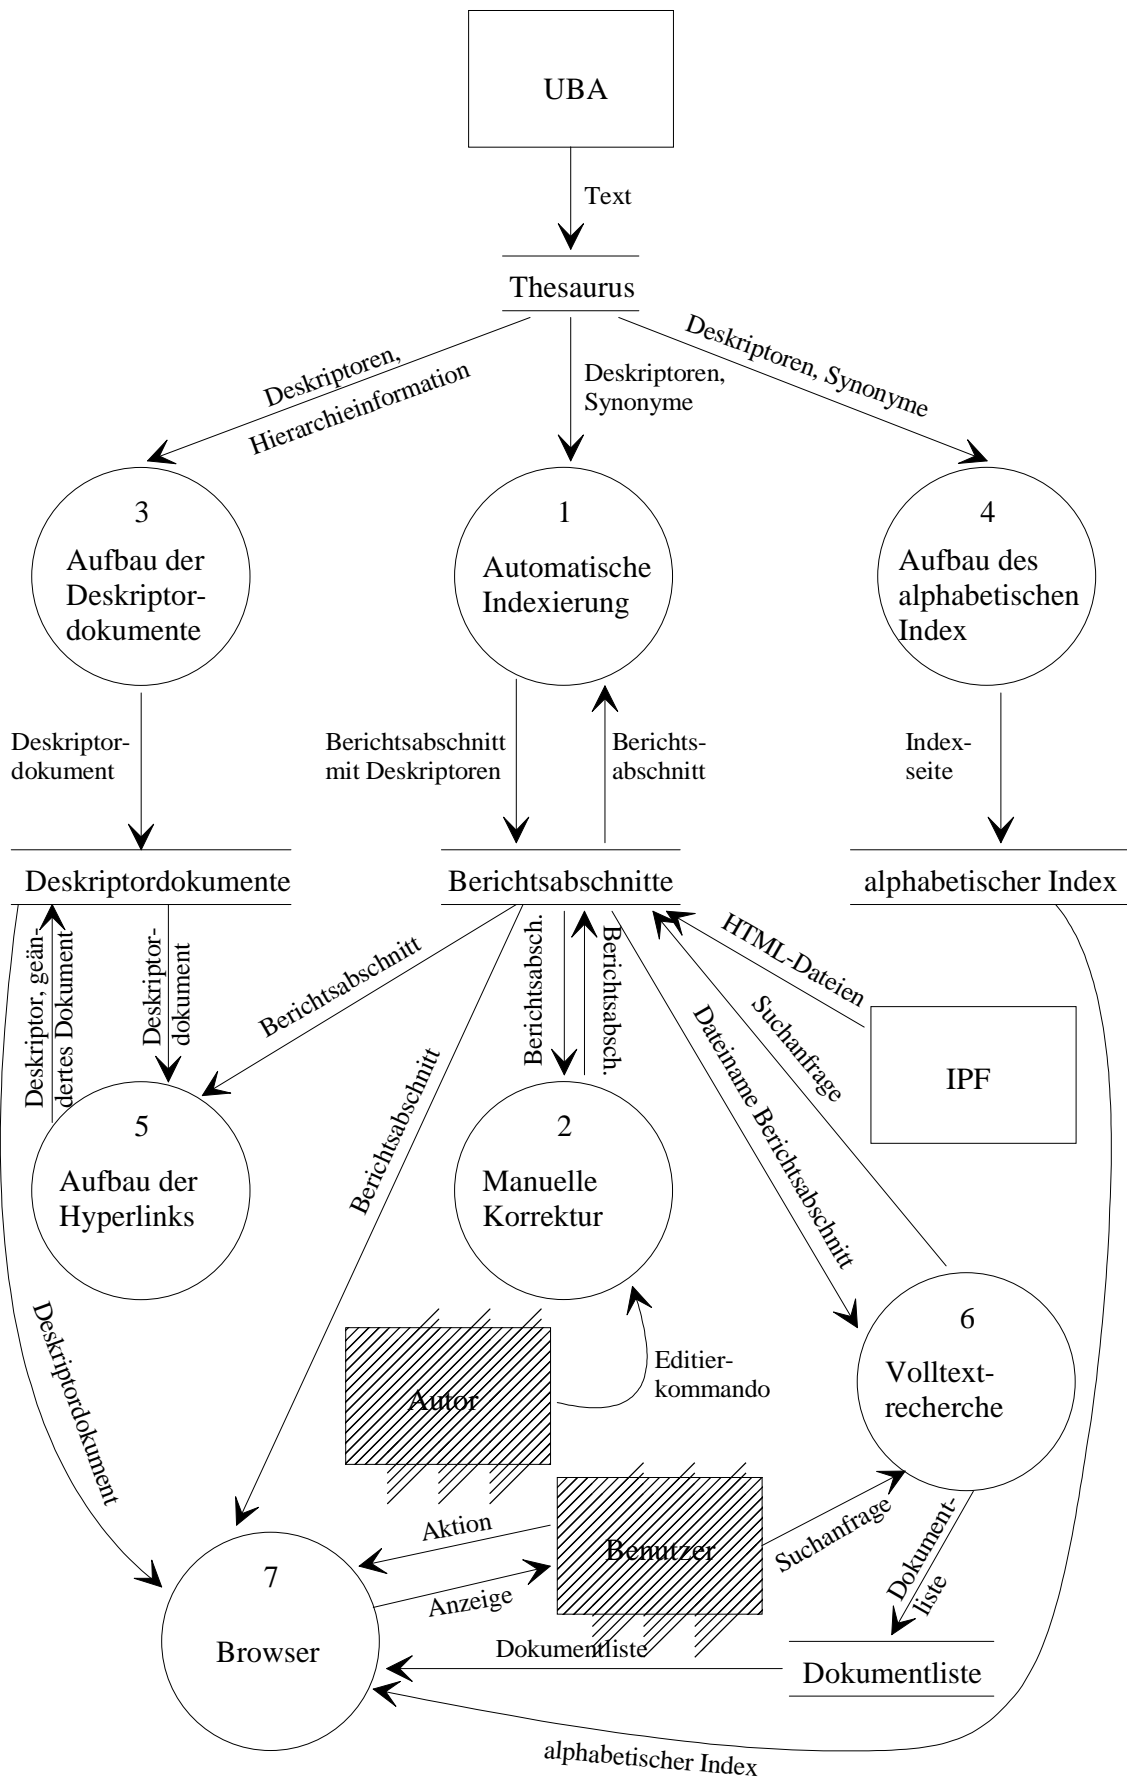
UBA

Text

Thesaurus

Deskriptoren, Hierarchieinformation

Deskriptoren, Synonyme

Deskriptoren, Synonyme

3
Aufbau der Deskriptordokumente

1
Automatische Indexierung

4
Aufbau des alphabetischen Index

Deskriptordokument

Berichtsabschnitt mit Deskriptoren

Berichtsabschnitt

Indexseite

Deskriptordokumente

Berichtsabschnitte

alphabetischer Index

Deskriptor, geändertes Dokument

Deskriptordokument

Berichtsabschnitt

Berichtsabsch.

Berichtsabsch.

HTML-Dateien

Suchanfrage

Dateiname Berichtsabschnitt

IPF

5
Aufbau der Hyperlinks

Berichtsabschnitt

2
Manuelle Korrektur

6
Volltextrecherche

Deskriptordokument

Autor

Editierkommando

Aktion

Benutzer

Suchanfrage

Dokumentliste

7
Browser

Anzeige

Dokumentliste

Dokumentliste

alphabetischer Index